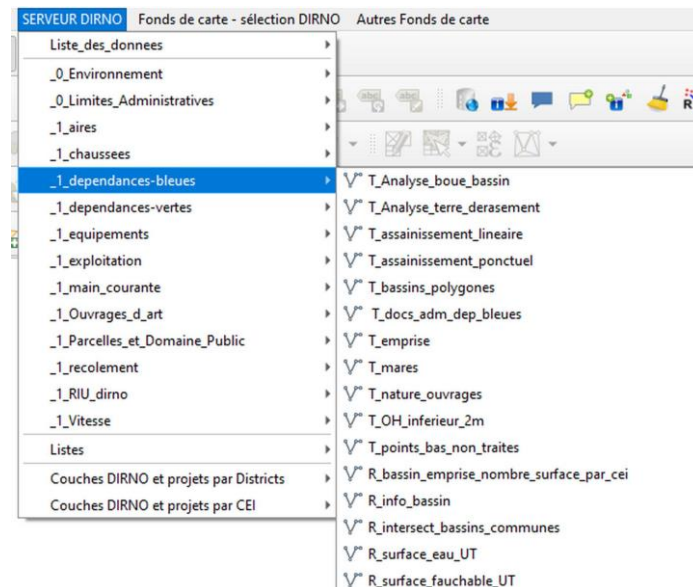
SERVEUR DIRNO Fonds de carte - sélection DIRNO Autres Fonds de carte

Liste_des_donnees
_0_Environnement
_0_Limites_Administratives
_1_aires
_1_chaussees
_1_dependances-bleues
_1_dependances-vertes
_1_equipements
_1_exploitation
_1_main_courante
_1_Ouvrages_d_art
_1_Parcelles_et_Domaine_Public
_1_recolement
_1_RIU_dirno
_1_Vitesse
Listes
Couches DIRNO et projets par Districts
Couches DIRNO et projets par CEI

T_Analyse_boue_bassin
T_Analyse_terre_derasement
T_assainissement_lineaire
T_assainissement_ponctuel
T_bassins_polygones
T_docs_adm_dep_bleues
T_emprise
T_mares
T_nature_ouvrages
T_OH_inferieur_2m
T_points_bas_non_traites
R_bassin_emprise_nombre_surface_par_cei
R_info_bassin
R_intersect_bassins_communes
R_surface_eau_UT
R_surface_fauchable_UT